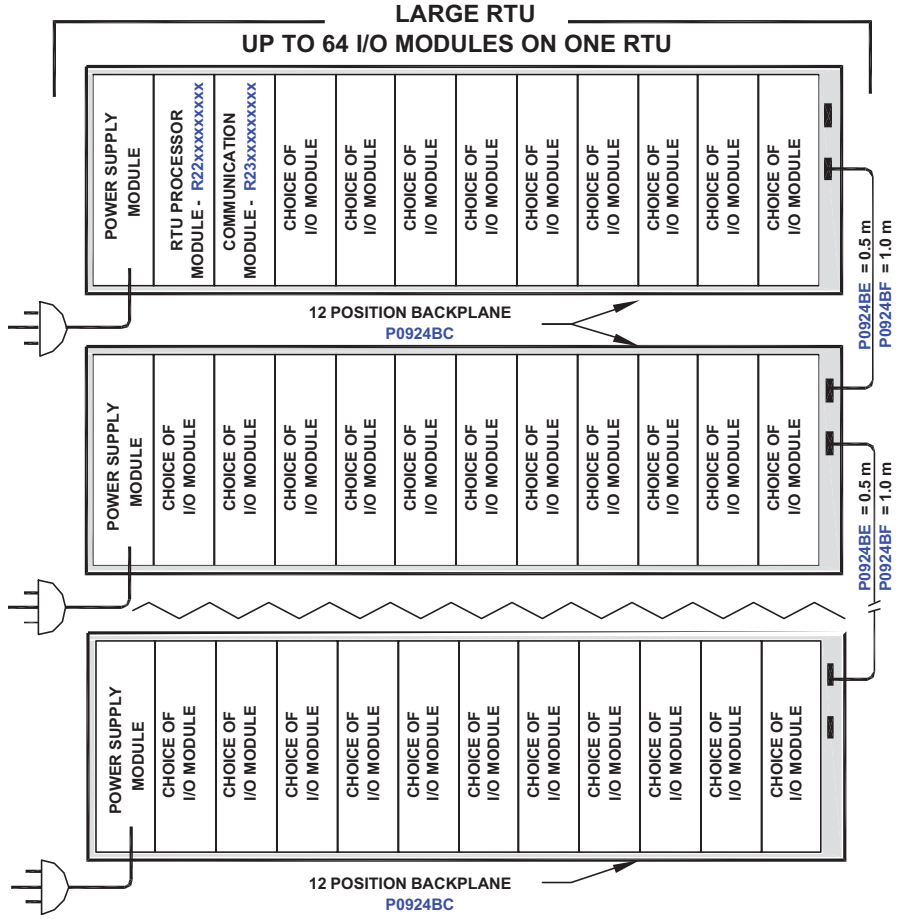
LARGE RTU
UP TO 64 I/O MODULES ON ONE RTU

POWER SUPPLY MODULE
RTU PROCESSOR MODULE - R22xxxxxxxxx
COMMUNICATION MODULE - R23xxxxxxxxx
CHOICE OF I/O MODULE
CHOICE OF I/O MODULE
CHOICE OF I/O MODULE
CHOICE OF I/O MODULE
CHOICE OF I/O MODULE
CHOICE OF I/O MODULE
CHOICE OF I/O MODULE
CHOICE OF I/O MODULE
CHOICE OF I/O MODULE

P0924BE = 0.5 m
P0924BF = 1.0 m

12 POSITION BACKPLANE
P0924BC

POWER SUPPLY MODULE
CHOICE OF I/O MODULE
CHOICE OF I/O MODULE
CHOICE OF I/O MODULE
CHOICE OF I/O MODULE
CHOICE OF I/O MODULE
CHOICE OF I/O MODULE
CHOICE OF I/O MODULE
CHOICE OF I/O MODULE
CHOICE OF I/O MODULE
CHOICE OF I/O MODULE
CHOICE OF I/O MODULE

P0924BE = 0.5 m
P0924BF = 1.0 m

POWER SUPPLY MODULE
CHOICE OF I/O MODULE
CHOICE OF I/O MODULE
CHOICE OF I/O MODULE
CHOICE OF I/O MODULE
CHOICE OF I/O MODULE
CHOICE OF I/O MODULE
CHOICE OF I/O MODULE
CHOICE OF I/O MODULE
CHOICE OF I/O MODULE
CHOICE OF I/O MODULE
CHOICE OF I/O MODULE

12 POSITION BACKPLANE
P0924BC